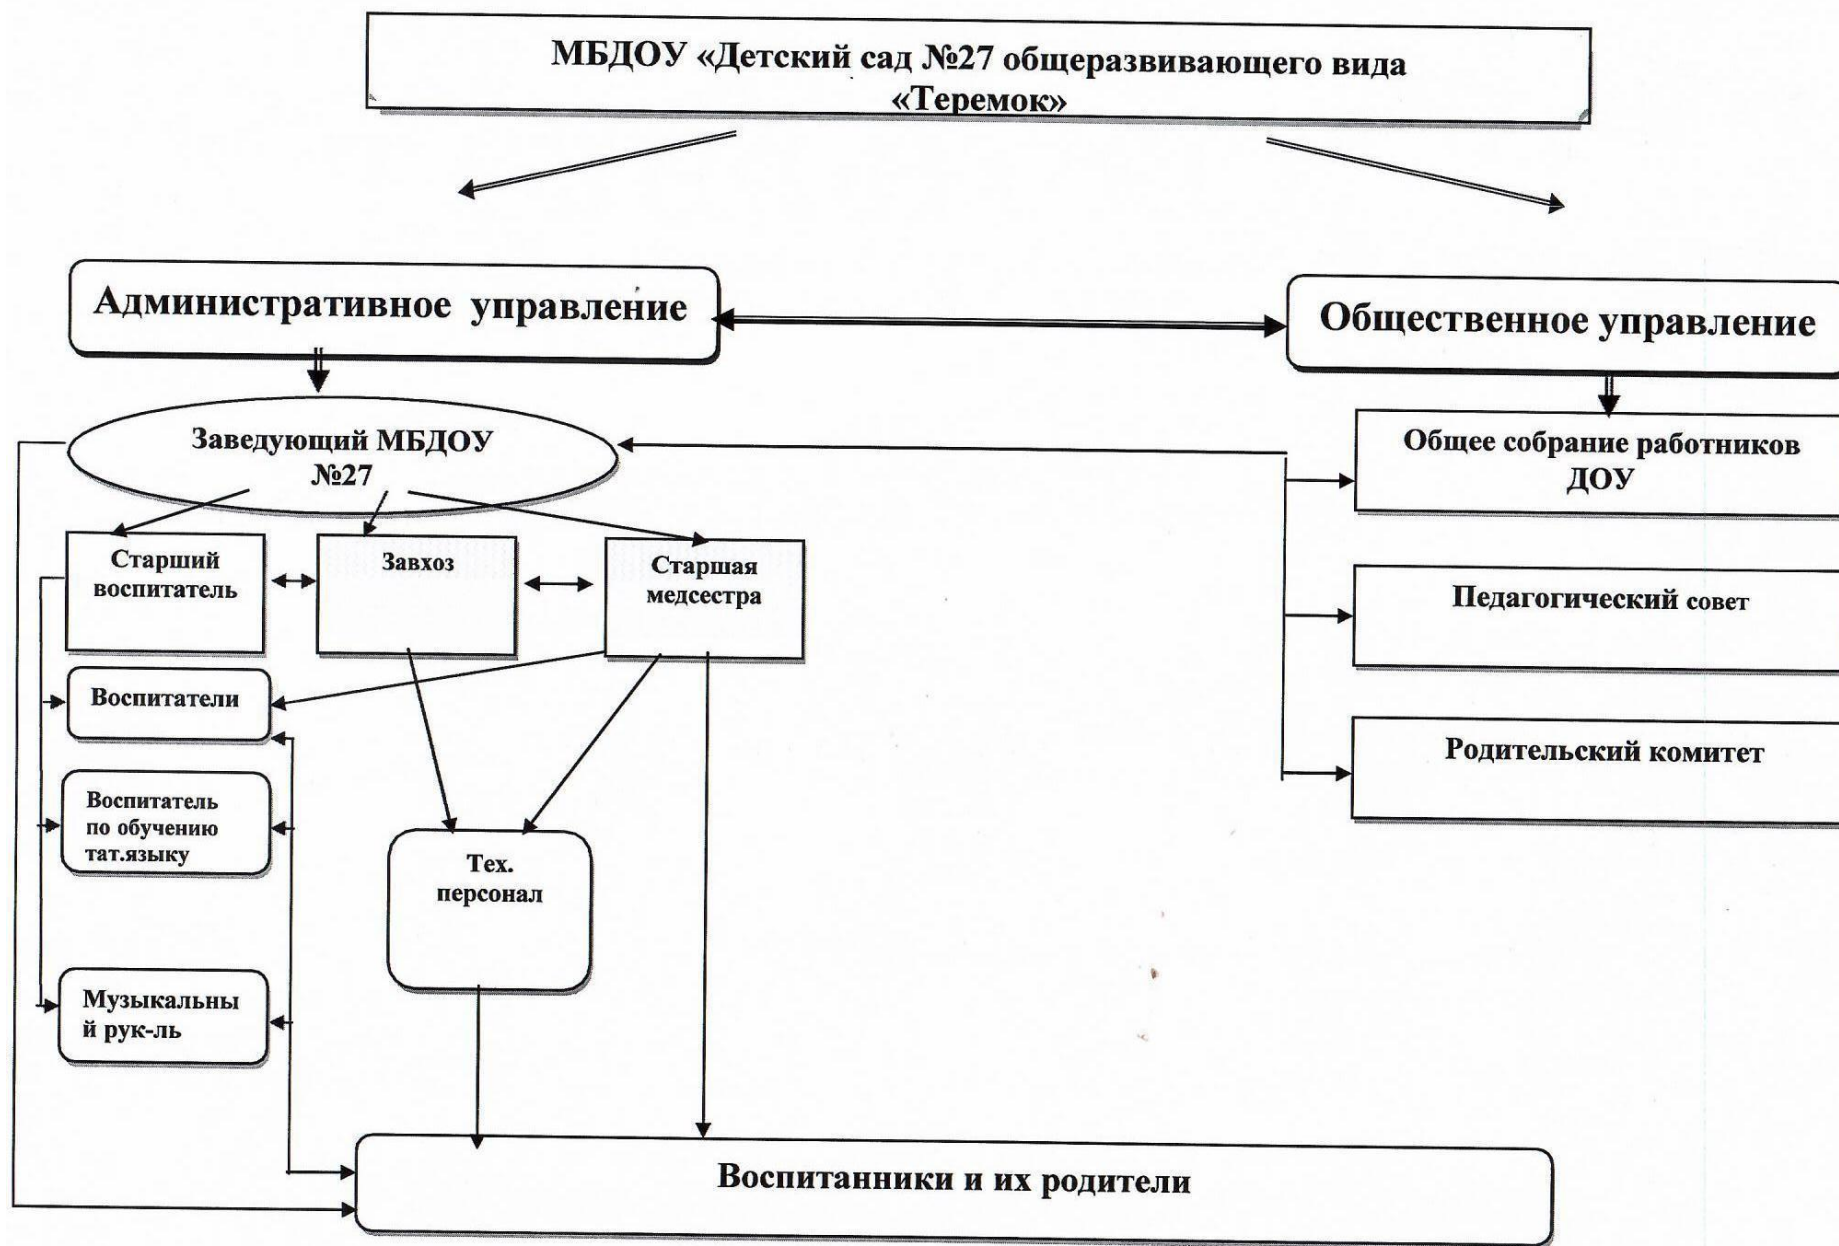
МБДОУ «Детский сад №27 общеразвивающего вида «Теремок»

Административное управление

Общественное управление

Заведующий МБДОУ №27

Общее собрание работников ДОУ

Старший воспитатель

Завхоз

Старшая медсестра

Педагогический совет

Воспитатели

Родительский комитет

Воспитатель по обучению тат.языку

Тех. персонал

Музыкальны й рук-ль

Воспитанники и их родители